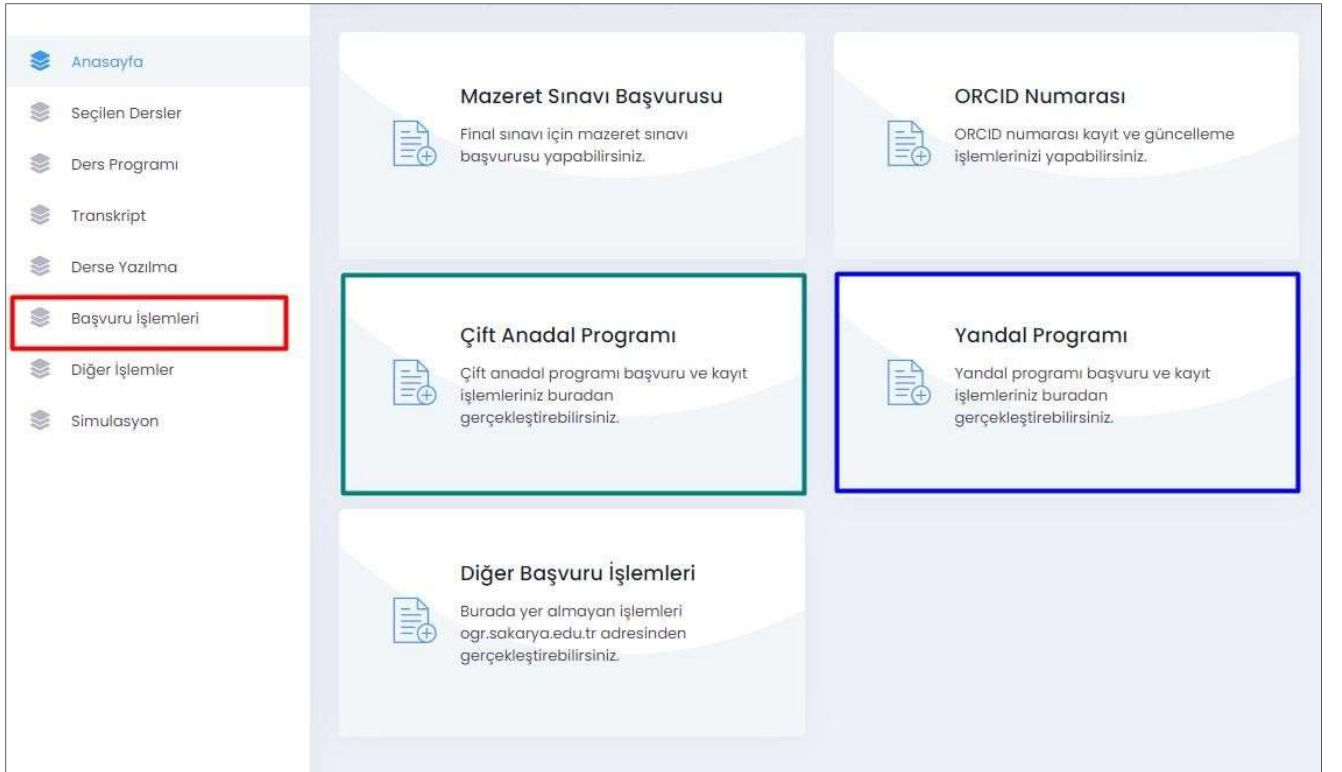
Anasayfa
Seçilen Dersler
Ders Programı
Transkript
Derse Yazılma
Başvuru İşlemleri
Diğer İşlemler
Simulasyon

Mazeret Sınavı Başvurusu
Final sınavı için mazeret sınavı başvurusu yapabilirsiniz.

ORCID Numarası
ORCID numarası kayıt ve güncelleme işlemlerinizi yapabilirsiniz.

Çift Anadal Programı
Çift anadal programı başvuru ve kayıt işlemleriniz buradan gerçekleştirebilirsiniz.

Yandal Programı
Yandal programı başvuru ve kayıt işlemleriniz buradan gerçekleştirebilirsiniz.

Diğer Başvuru İşlemleri
Burada yer almayan işlemleri ogr.sakarya.edu.tr adresinden gerçekleştirebilirsiniz.